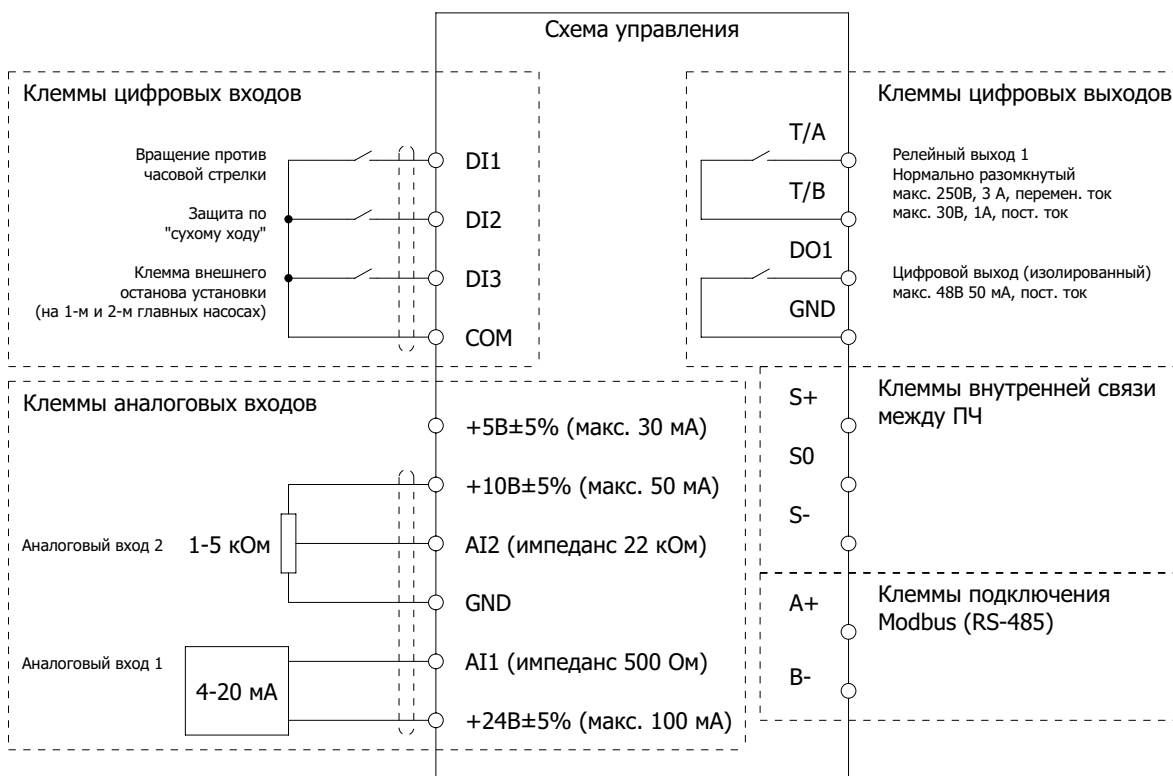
Схема управления

Клеммы цифровых входов

Вращение против часовой стрелки

DI1

Защита по "сухому ходу"

DI2

Клемма внешнего останова установки (на 1-м и 2-м главных насосах)

DI3

COM

Клеммы цифровых выходов

T/A

T/B

Релейный выход 1
Нормально разомкнутый
макс. 250В, 3 А, перемен. ток
макс. 30В, 1А, пост. ток

DO1

GND

Цифровой выход (изолированный)
макс. 48В 50 мА, пост. ток

Клеммы аналоговых входов

+5В±5% (макс. 30 мА)

+10В±5% (макс. 50 мА)

Аналоговый вход 2

1-5 кОм

AI2 (импеданс 22 кОм)

GND

Аналоговый вход 1

4-20 мА

AI1 (импеданс 500 Ом)

+24В±5% (макс. 100 мА)

S+

S0

S-

Клеммы внутренней связи между ПЧ

A+

B-

Клеммы подключения Modbus (RS-485)